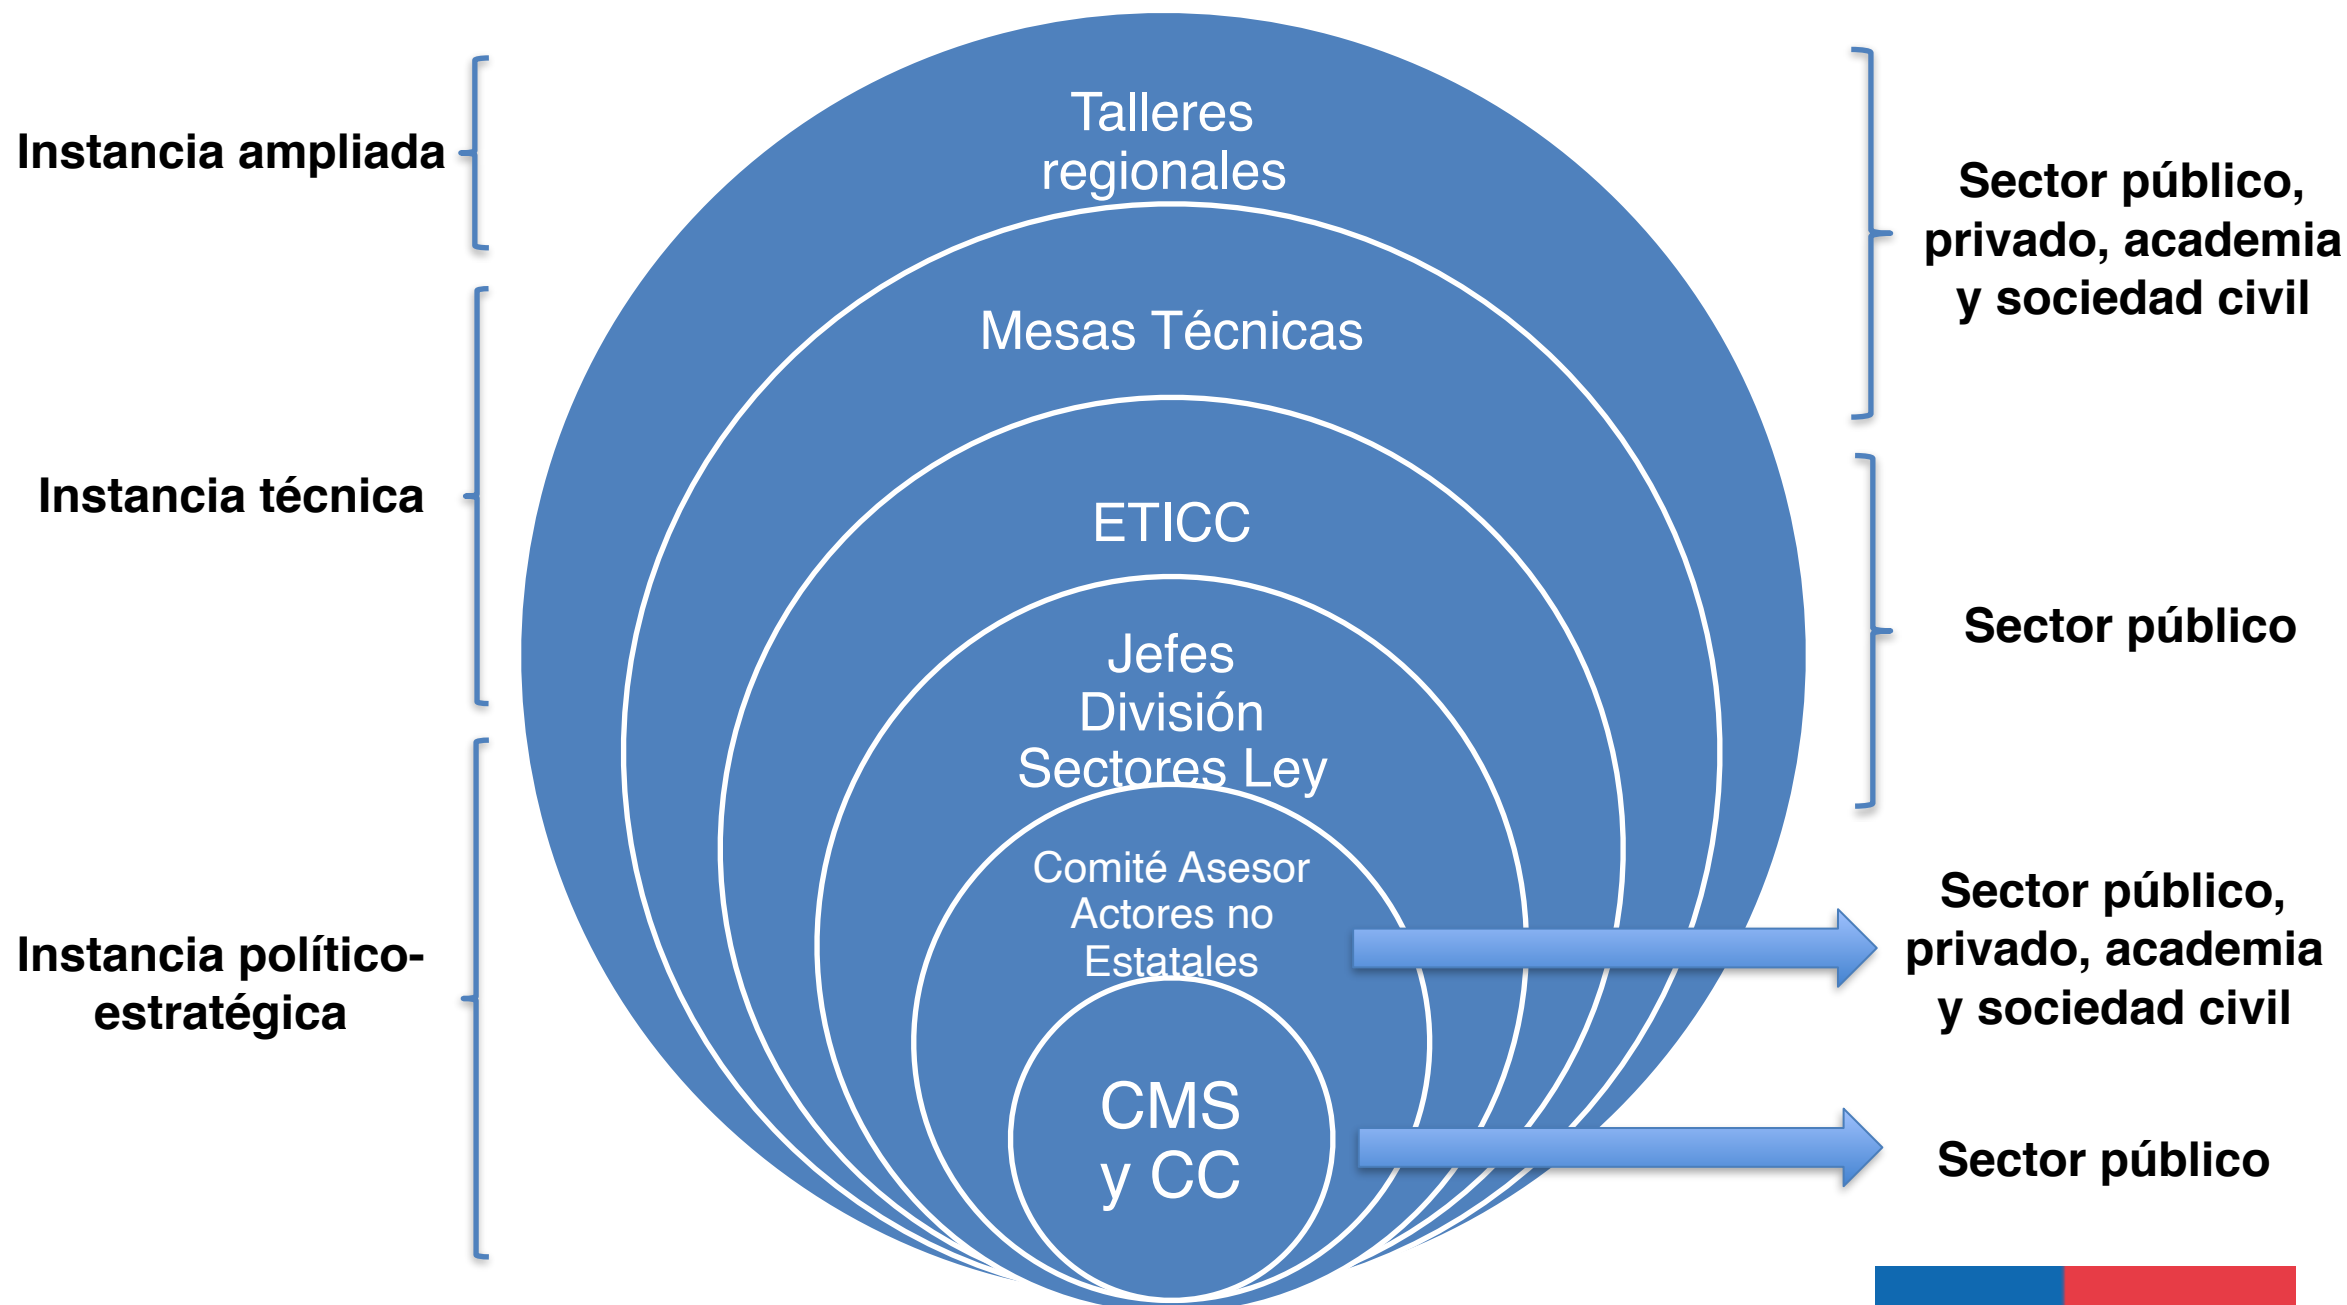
Instancia ampliada

Instancia técnica

Instancia político-estratégica

Talleres regionales

Mesas Técnicas

ETICC

Jefes División Sectores Ley

Comité Asesor Actores no Estatales

CMS y CC

Sector público, privado, academia y sociedad civil

Sector público

Sector público, privado, academia y sociedad civil

Sector público